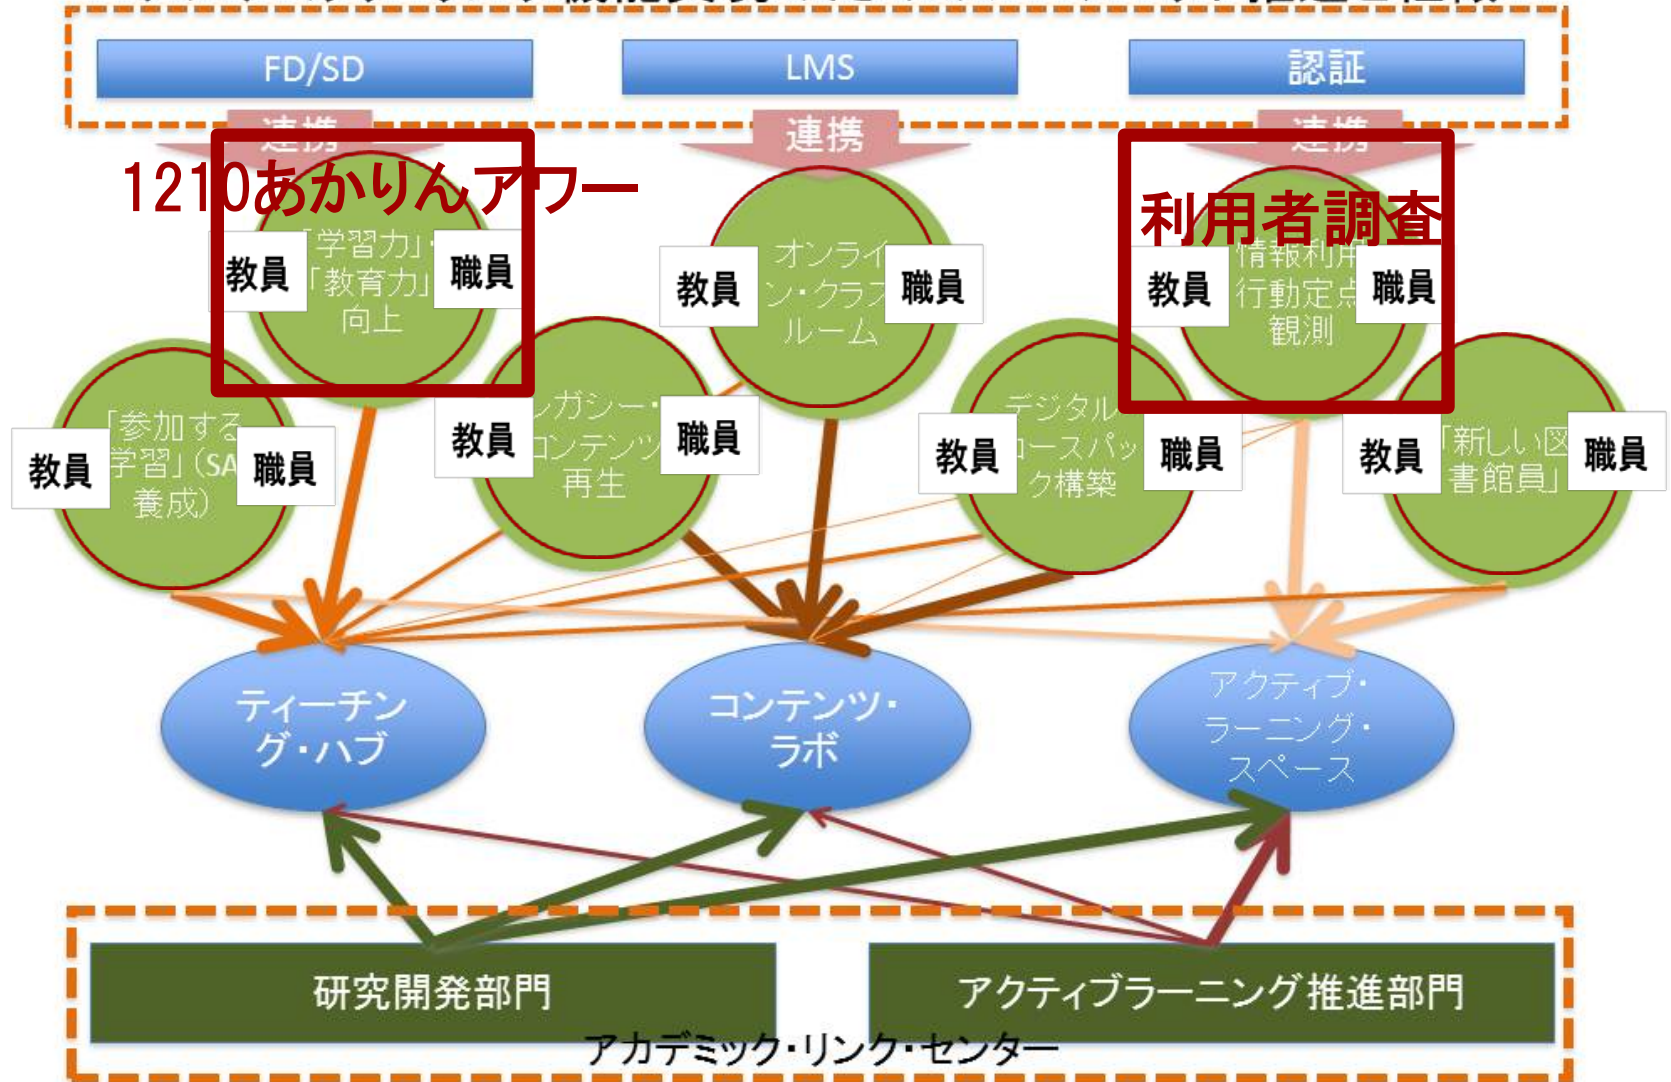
FD/SD

LMS

認証

連携

連携

連携

1210あかりんアワー

利用者調査

教員 「学習力」・「教育力」向上 職員

教員 オンライン・クラスルーム 職員

教員 情報利用行動定点観測 職員

教員 「参加する学習」(SA養成) 職員

教員 レガシー・コンテンツ再生 職員

教員 デジタルコースパック構築 職員

教員 「新しい図書館員」 職員

ティーチング・ハブ

コンテンツ・ラボ

アクティブ・ラーニング・スペース

研究開発部門

アクティブラーニング推進部門

アカデミック・リンク・センター